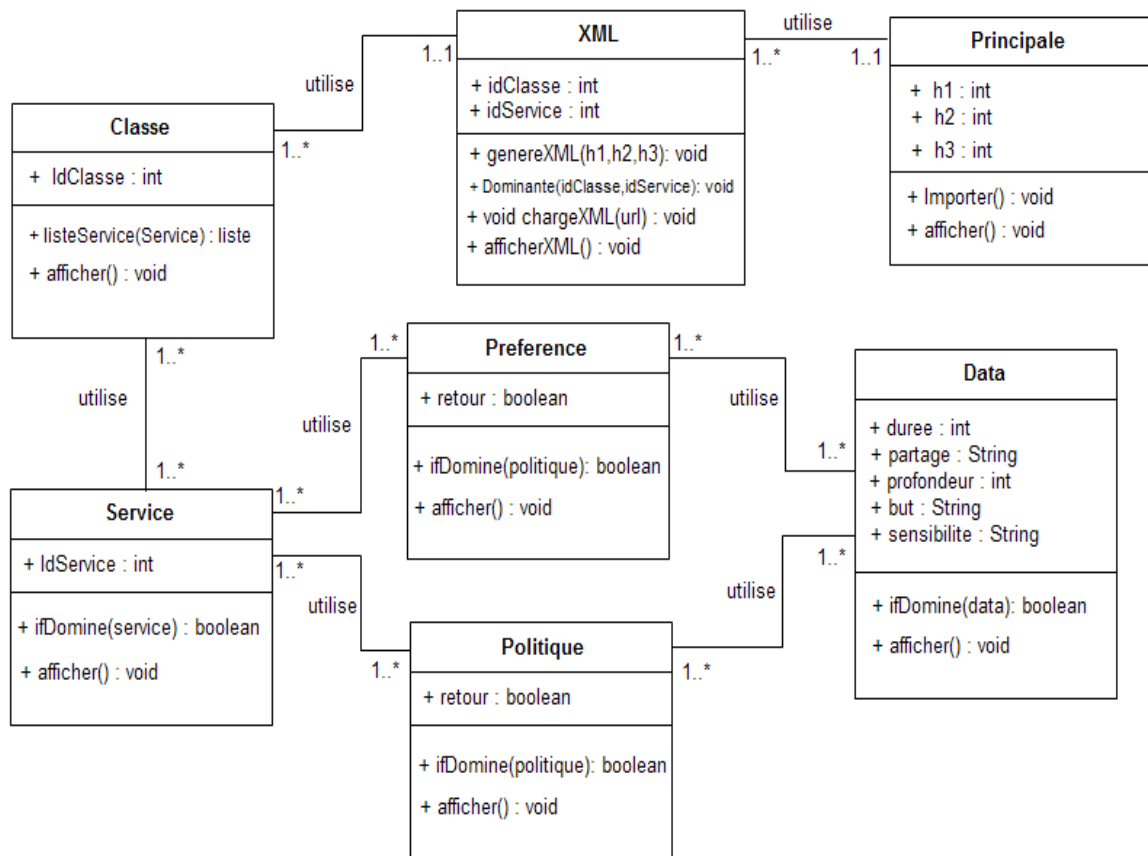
XML

+ idClasse : int
+ idService : int

+ genereXML(h1,h2,h3): void
+ Dominante(idClasse,idService): void
+ void chargeXML(url) : void
+ afficherXML() : void

utilise

1..1

1..*

1..*

1..1

utilise

Principale

+ h1 : int
+ h2 : int
+ h3 : int

+ Importer() : void
+ afficher() : void

Classe

+ IdClasse : int

+ listeService(Service) : liste
+ afficher() : void

1..*

utilise

1..*

Preference

+ retour : boolean

+ ifDomine(politique): boolean
+ afficher() : void

1..*

1..*

utilise

utilise

1..*

Data

+ duree : int
+ partage : String
+ profondeur : int
+ but : String
+ sensibilite : String

+ ifDomine(data): boolean
+ afficher() : void

1..*

Service

+ IdService : int

+ ifDomine(service) : boolean
+ afficher() : void

1..*

1..*

utilise

1..*

Politique

+ retour : boolean

+ ifDomine(politique): boolean
+ afficher() : void

1..*

utilise

1..*